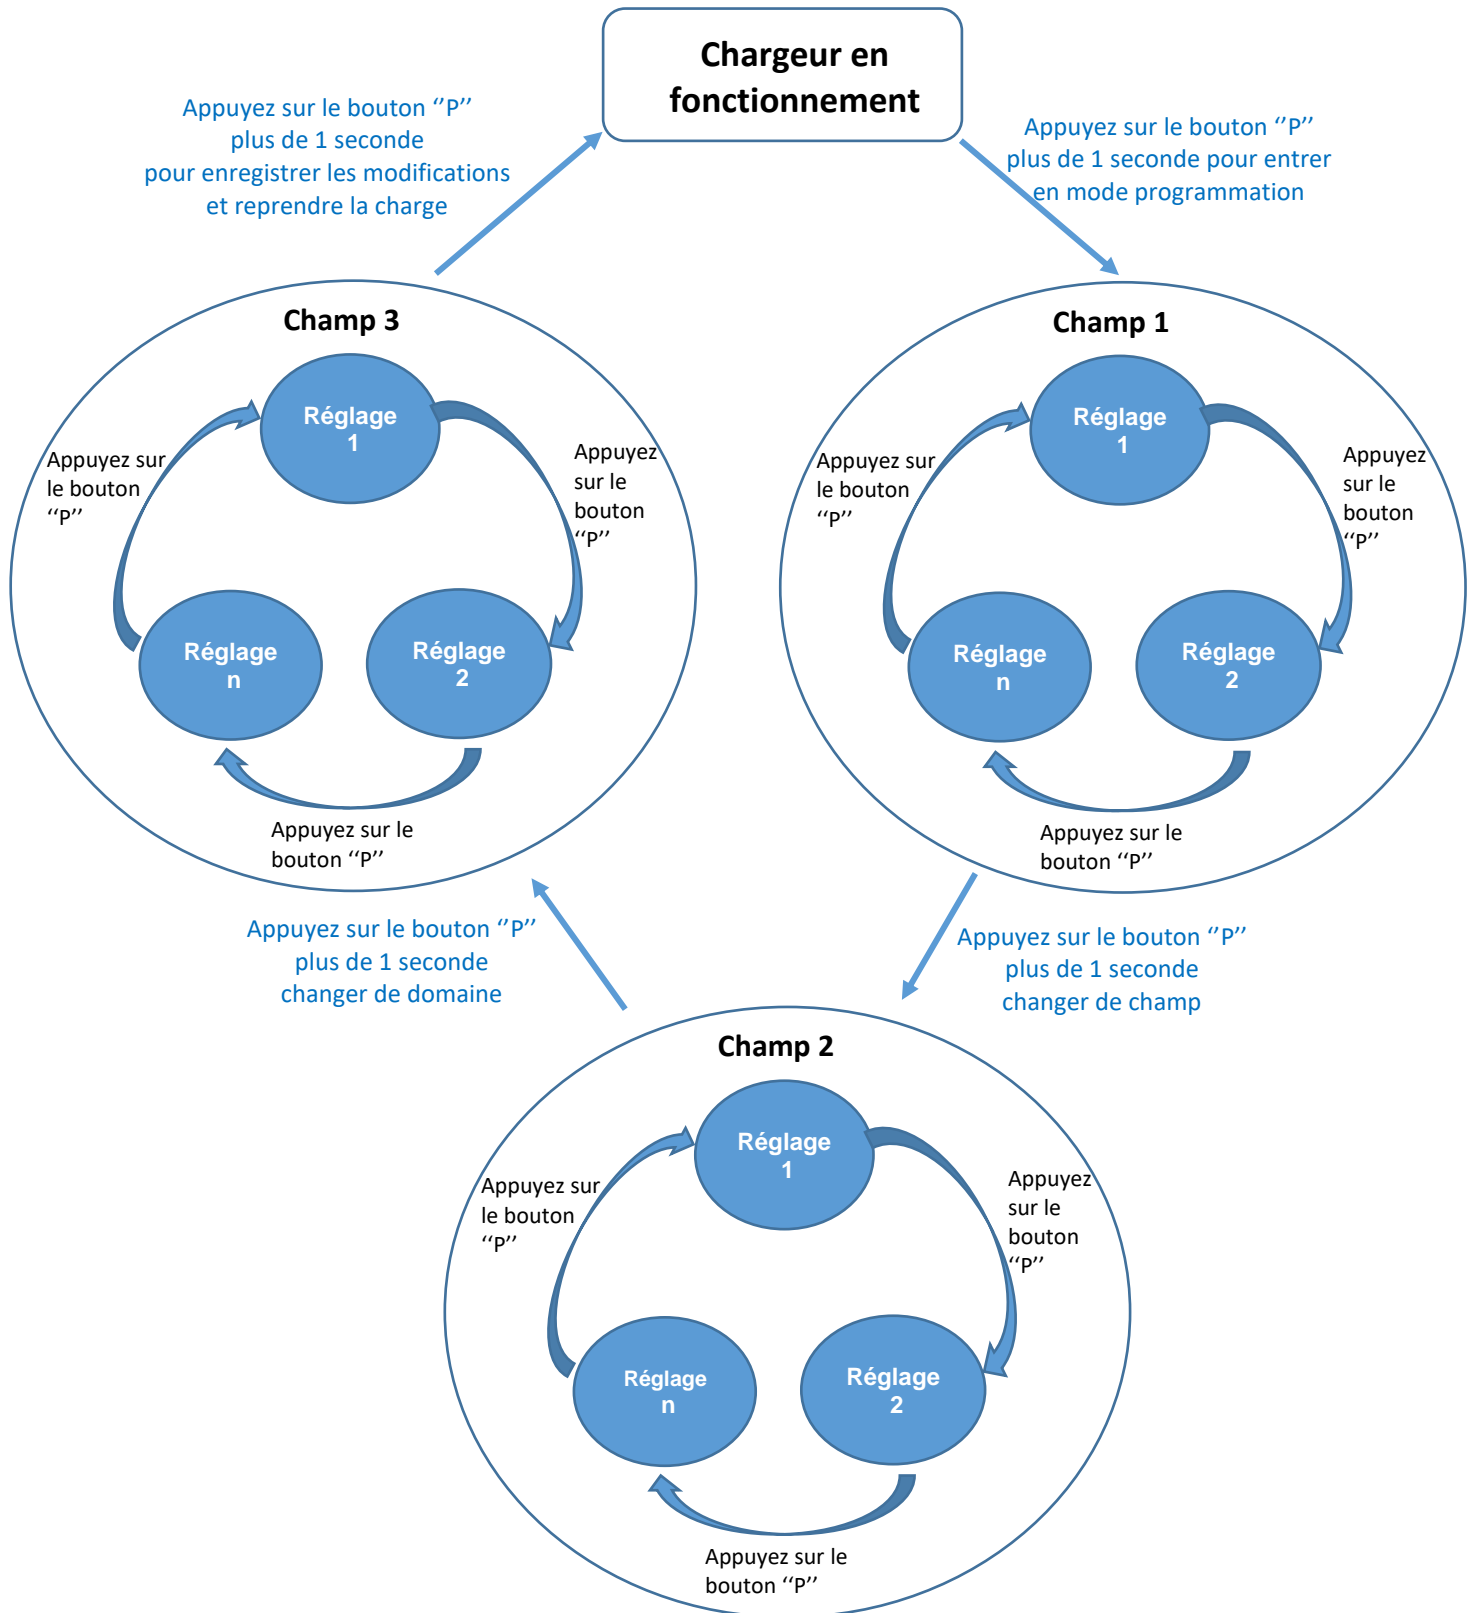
Chargeur en fonctionnement

Appuyez sur le bouton ‘’P’’ plus de 1 seconde pour enregistrer les modifications et reprendre la charge

Appuyez sur le bouton ‘’P’’ plus de 1 seconde pour entrer en mode programmation

Champ 3

Réglage 1

Appuyez sur le bouton ‘’P’’

Appuyez sur le bouton ‘’P’’

Réglage n

Réglage 2

Appuyez sur le bouton ‘’P’’

Champ 1

Réglage 1

Appuyez sur le bouton ‘’P’’

Appuyez sur le bouton ‘’P’’

Réglage n

Réglage 2

Appuyez sur le bouton ‘’P’’

Appuyez sur le bouton ‘’P’’ plus de 1 seconde changer de domaine

Appuyez sur le bouton ‘’P’’ plus de 1 seconde changer de champ

Champ 2

Réglage 1

Appuyez sur le bouton ‘’P’’

Appuyez sur le bouton ‘’P’’

Réglage n

Réglage 2

Appuyez sur le bouton ‘’P’’